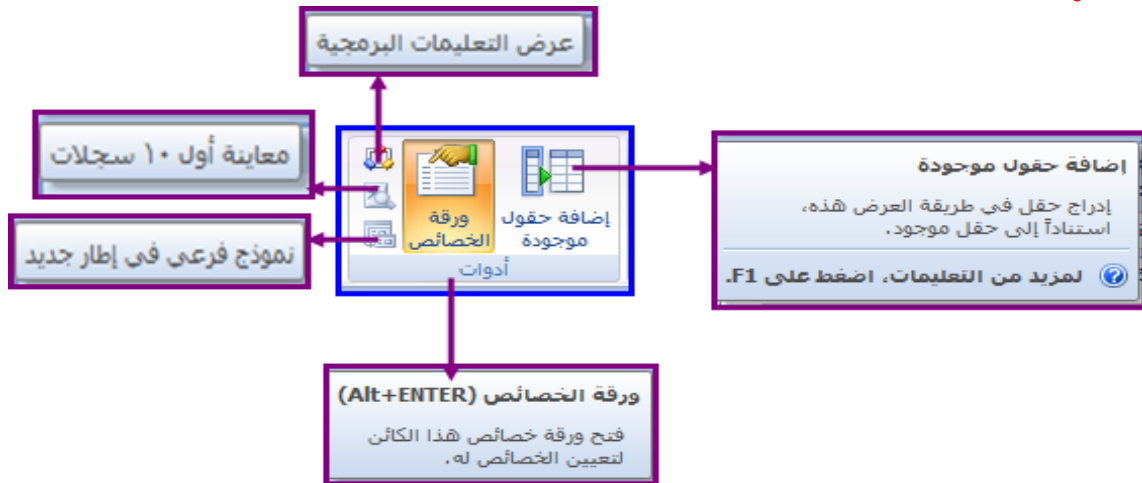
عرض التعليمات البرمجية

معاينة أول ١٠ سجلات

نموذج فرعي في إطار جديد

إضافة حقول موجودة

ورقة الخصائص

أدوات

إضافة حقول موجودة

إدراج حقل في طريقة العرض هذه، استناداً إلى حقل موجود.

لمزيد من التعليمات، اضغط على F1.

ورقة الخصائص (Alt+ENTER)

فتح ورقة خصائص هذا الكائن لتعيين الخصائص له.